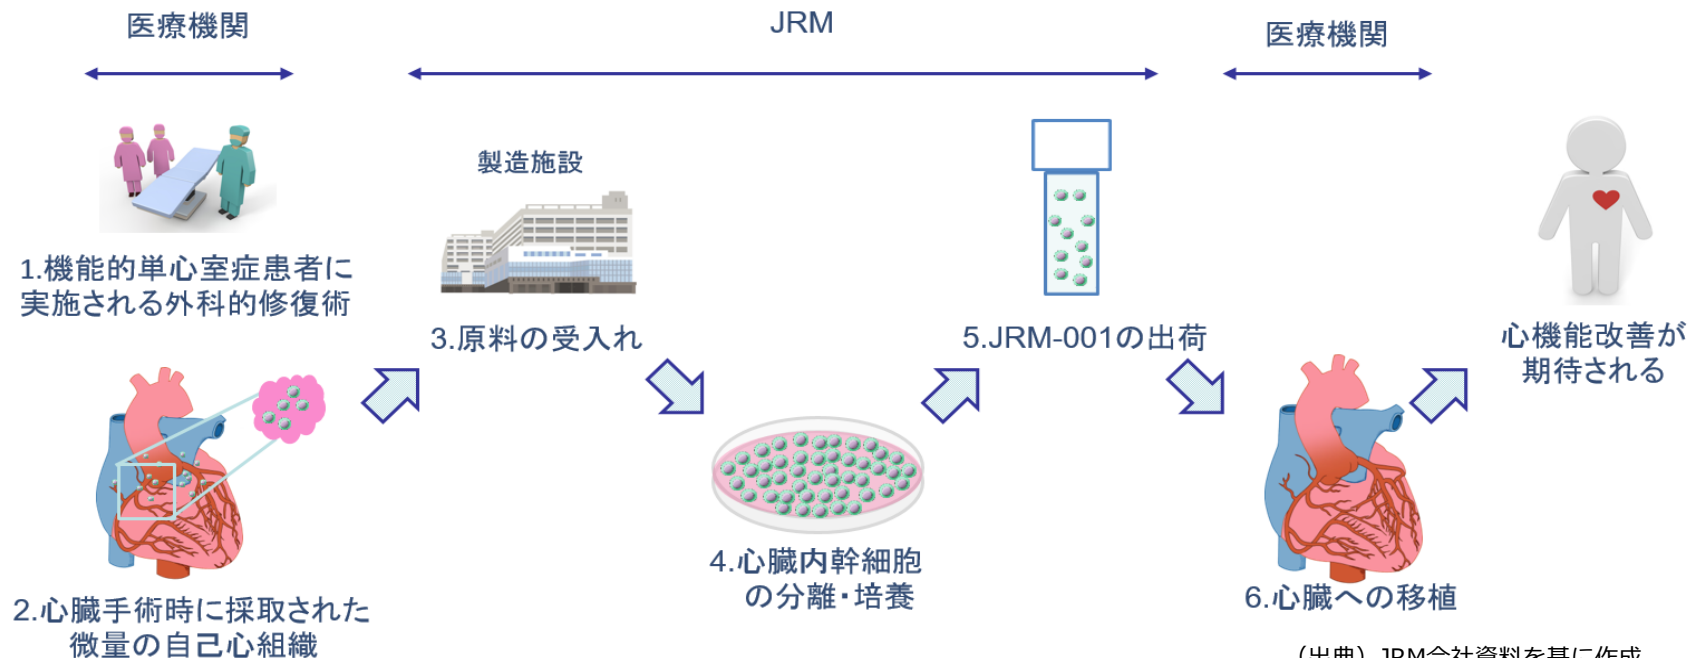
医療機関

JRM

医療機関

製造施設

1.機能的単心室症患者に実施される外科的修復術

3.原料の受入れ

5.JRM-001の出荷

心機能改善が期待される

2.心臓手術時に採取された微量の自己心組織

4.心臓内幹細胞の分離・培養

6.心臓への移植

（出典）JRM会社資料を基に作成